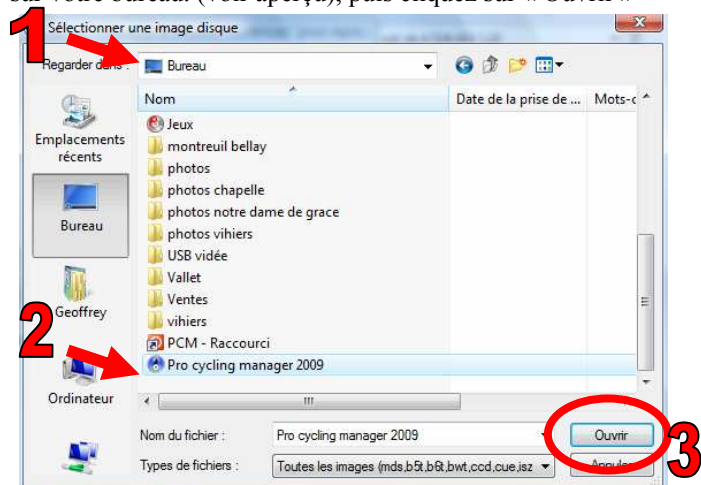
sur votre bureau. (voir aperçu), puis cliquez sur « Ouvrir »

Sélectionner une image disque

1

Regarder dans : Bureau

Emplacements récents

Bureau

Geoffrey

Ordinateur

| Nom | Date de la prise de ... | Mots-c |
|---|---|---|
| Jeux | | |
| montreuil bellay | | |
| photos | | |
| photos chapelle | | |
| photos notre dame de grace | | |
| photos vihiers | | |
| USB vidée | | |
| Vallet | | |
| Ventes | | |
| vihiers | | |
| PCM - Raccourci | | |
| Pro cycling manager 2009 | | |

2

Nom du fichier : Pro cycling manager 2009

Types de fichiers : Toutes les images (mds,b5t,b6t,bwt,ccd,cue,isz

Ouvrir

Annuler

3